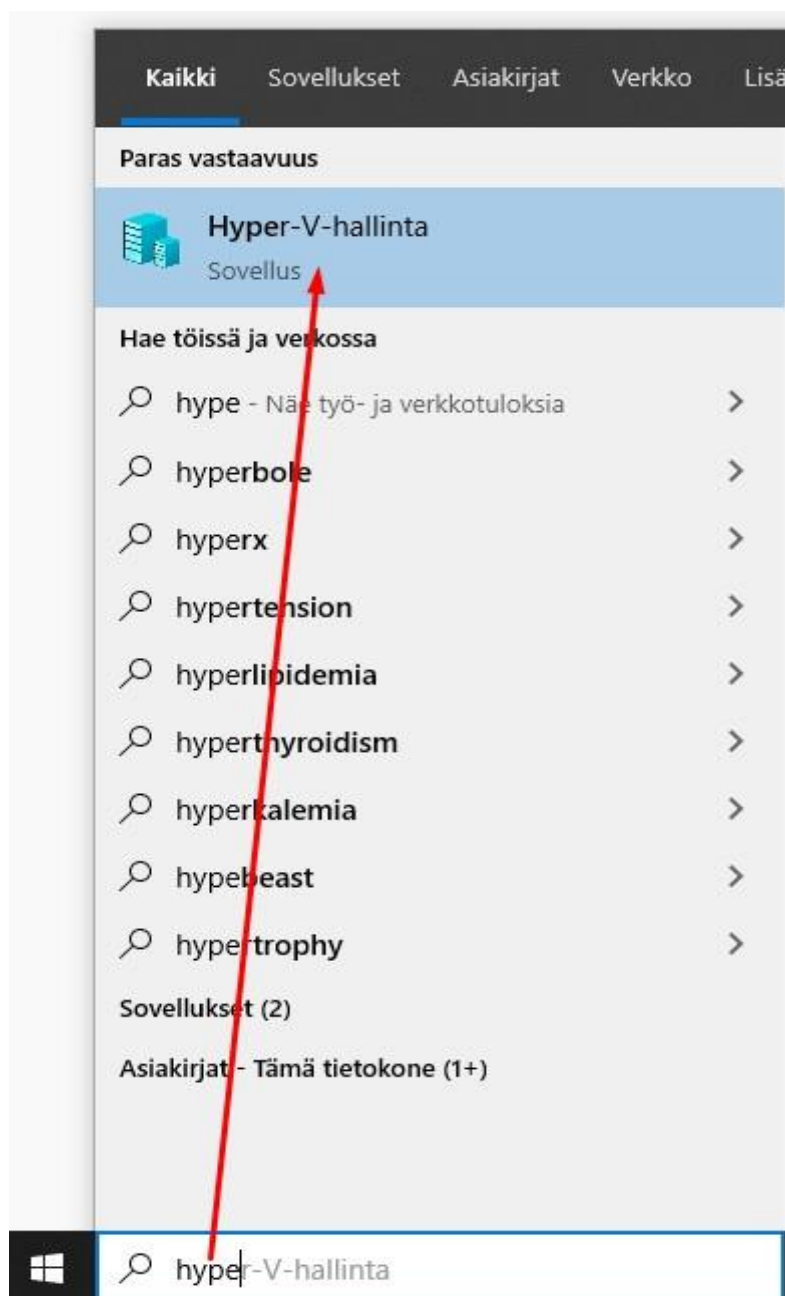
Kaikki Sovellukset Asiakirjat Verkko Lisä

Paras vastaavuus

Hyper-V-hallinta
Sovellus

Hae töissä ja verkossa

hype - Näe työ- ja verkkotuloksia >

hyperbole >

hyperx >

hypertension >

hyperlipidemia >

hyperthyroidism >

hyperkalemia >

hypebeast >

hypertrophy >

Sovellukset (2)

Asiakirjat - Tämä tietokone (1+)

hyper-V-hallinta